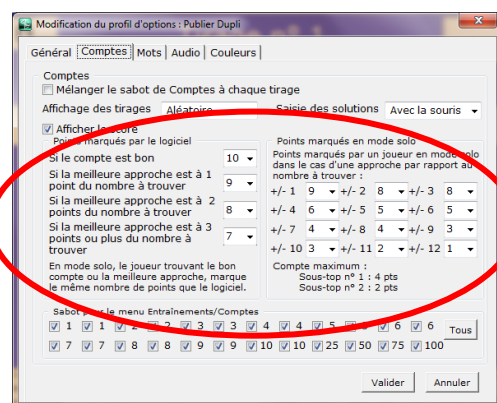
Modification du profil d'options : Publier Dupli

Général | Comptes | Mots | Audio | Couleurs

Comptes

Mélanger le sabot de Comptes à chaque tirage

Affichage des tirages | Aléatoire | Saisie des solutions | Avec la souris

Afficher le score

Points marqués par le logiciel

Si le compte est bon | 10

Si la meilleure approche est à 1 point du nombre à trouver | 9

Si la meilleure approche est à 2 points du nombre à trouver | 8

Si la meilleure approche est à 3 points ou plus du nombre à trouver | 7

En mode solo, le joueur trouvant le bon compte ou la meilleure approche, marque le même nombre de points que le logiciel.

Points marqués en mode solo

Points marqués par un joueur en mode solo dans le cas d'une approche par rapport au nombre à trouver :

| | | | | | |
|---|---|---|---|---|---|
| +/- 1 | 9 | +/- 2 | 8 | +/- 3 | 8 |
| +/- 4 | 6 | +/- 5 | 5 | +/- 6 | 5 |
| +/- 7 | 4 | +/- 8 | 4 | +/- 9 | 3 |
| +/- 10 | 3 | +/- 11 | 2 | +/- 12 | 1 |

Compte maximum :
Sous-top n° 1 : 4 pts
Sous-top n° 2 : 2 pts

Sabot pour le menu Entraînements/Comptes

1 1 2 2 3 3 4 4 5 5 6 6 Tous

7 7 8 8 9 9 10 10 25 50 75 100

Valider | Annuler